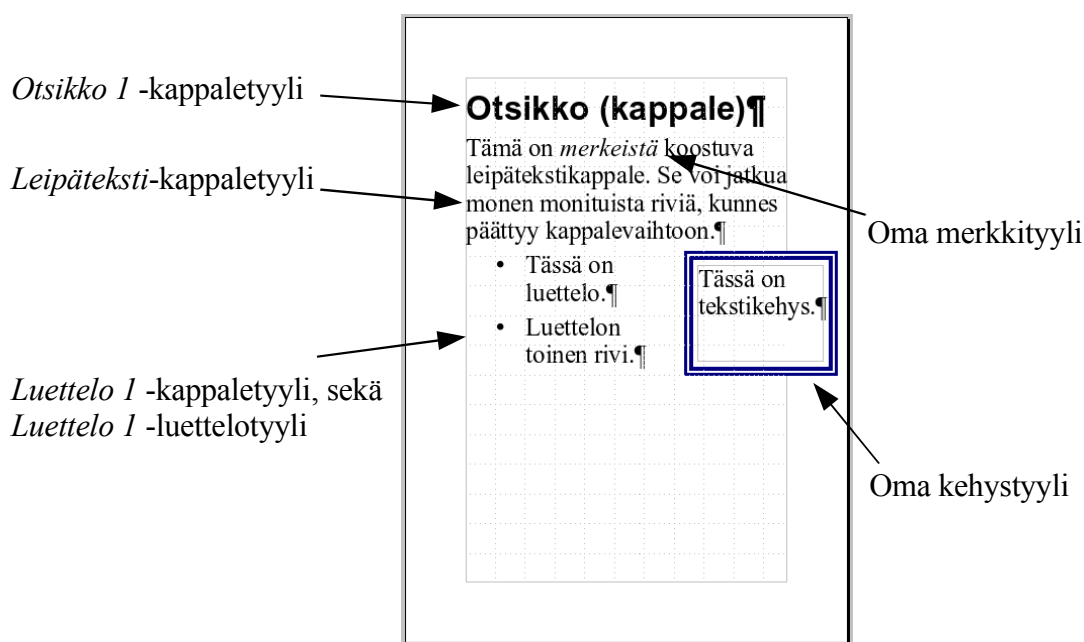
*Otsikko 1* -kappaletyyli

*Leipäteksti*-kappaletyyli

*Luettelo 1* -kappaletyyli, sekä *Luettelo 1* -luettelotyyli

Otsikko (kappale)¶

Tämä on *merkeistä* koostuva leipätekstikappale. Se voi jatkua monen monituista riviä, kunnes päättyy kappalevaihtoon.¶

- Tässä on luettelo.¶
- Luettelon toinen rivi.¶

Tässä on tekstikehys.¶

Oma merkkityyli

Oma kehystyyli